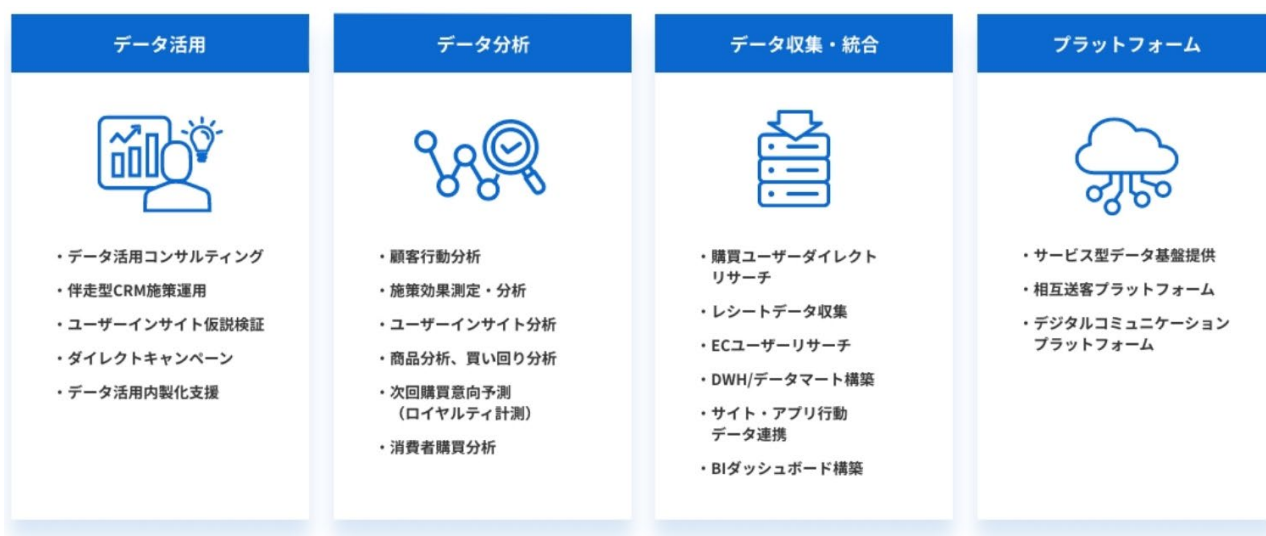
データ活用

・データ活用コンサルティング
・伴走型CRM施策運用
・ユーザーインサイト仮説検証
・ダイレクトキャンペーン
・データ活用内製化支援

データ分析

・顧客行動分析
・施策効果測定・分析
・ユーザーインサイト分析
・商品分析、買い回り分析
・次回購買意向予測（ロイヤルティ計測）
・消費者購買分析

データ収集・統合

・購買ユーザーダイレクトリサーチ
・レシートデータ収集
・ECユーザーリサーチ
・DWH/データマート構築
・サイト・アプリ行動データ連携
・BIダッシュボード構築

プラットフォーム

・サービス型データ基盤提供
・相互送客プラットフォーム
・デジタルコミュニケーションプラットフォーム